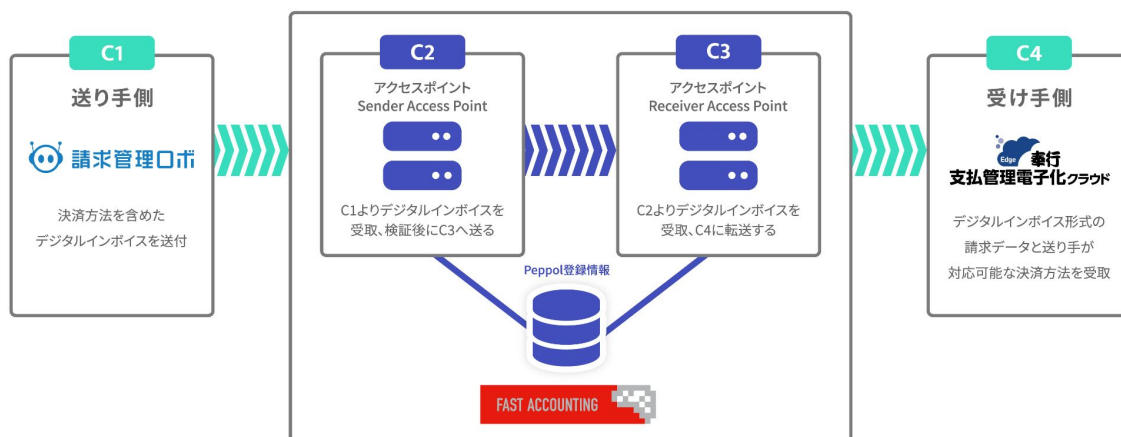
C1

送り手側

請求管理ロボ

決済方法を含めた
デジタルインボイスを送付

C2

アクセスポイント
Sender Access Point

C1よりデジタルインボイスを
受取、検証後にC3へ送る

C3

アクセスポイント
Receiver Access Point

C2よりデジタルインボイスを
受取、C4に転送する

Peppol登録情報

FAST ACCOUNTING

C4

受け手側

Edge 奉行
支払管理電子化クラウド

デジタルインボイス形式の
請求データと送り手が
対応可能な決済方法を受取